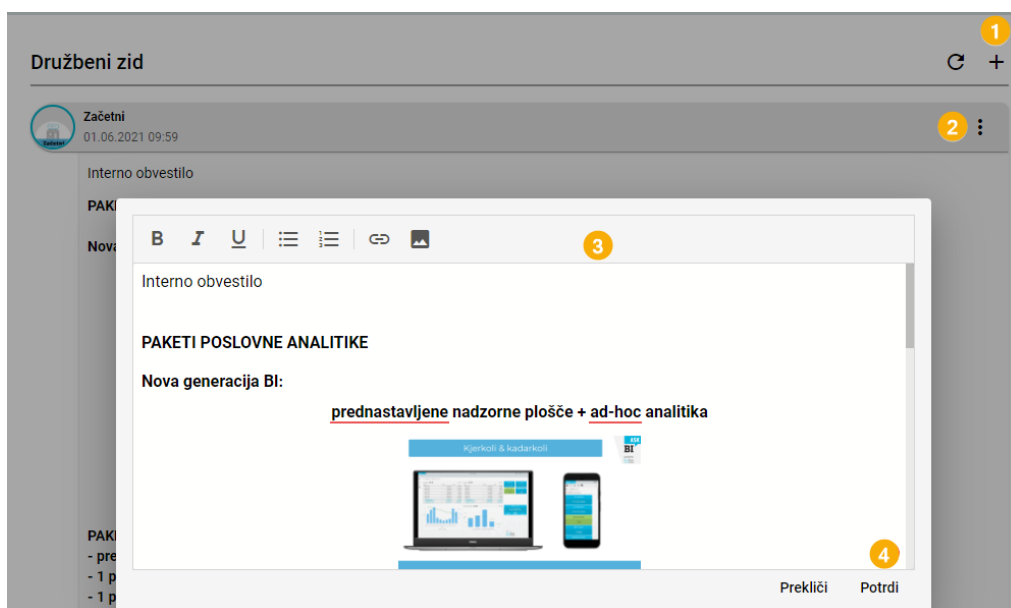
Družbeni zid

1

Začetni
01.06.2021 09:59

2

Interno obvestilo

PAK

Nova

PAK
- pre
- 1 p
- 1 p

B I U

3

Interno obvestilo

PAKETI POSLOVNE ANALITIKE

Nova generacija BI:

prednastavljene nadzorne plošče + ad-hoc analitika

Kjerkoli & kadarkoli

BI

4

Prekliči Potrdi